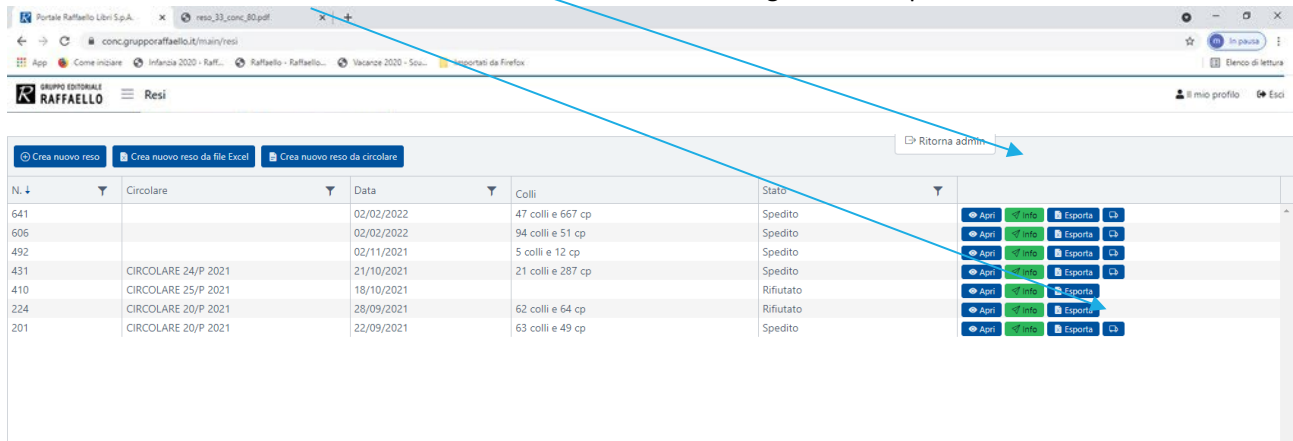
Portale Raffaello Libri S.p.A. ×
reso_33_conc_80.pdf ×
+
conc.grupporaffaello.it/main/resi
In pausa
App Come iniziare Infanzia 2020 - Raff... Raffaello - Raffaello... Vacanze 2020 - Scu... Importati da Firefox
Elenco di lettura
GRUPPO EDITORIALE RAFFAELLO
Resi
Il mio profilo Esci
Ritorna admin
Crea nuovo reso
Crea nuovo reso da file Excel
Crea nuovo reso da circolare

| N. | Circolare | Data | Colli | Stato | |
|---|---|---|---|---|---|
| 641 | | 02/02/2022 | 47 colli e 667 cp | Spedito | Apri Info Esporta |
| 606 | | 02/02/2022 | 94 colli e 51 cp | Spedito | Apri Info Esporta |
| 492 | | 02/11/2021 | 5 colli e 12 cp | Spedito | Apri Info Esporta |
| 431 | CIRCOLARE 24/P 2021 | 21/10/2021 | 21 colli e 287 cp | Spedito | Apri Info Esporta |
| 410 | CIRCOLARE 25/P 2021 | 18/10/2021 | | Rifiutato | Apri Info Esporta |
| 224 | CIRCOLARE 20/P 2021 | 28/09/2021 | 62 colli e 64 cp | Rifiutato | Apri Info Esporta |
| 201 | CIRCOLARE 20/P 2021 | 22/09/2021 | 63 colli e 49 cp | Spedito | Apri Info Esporta |